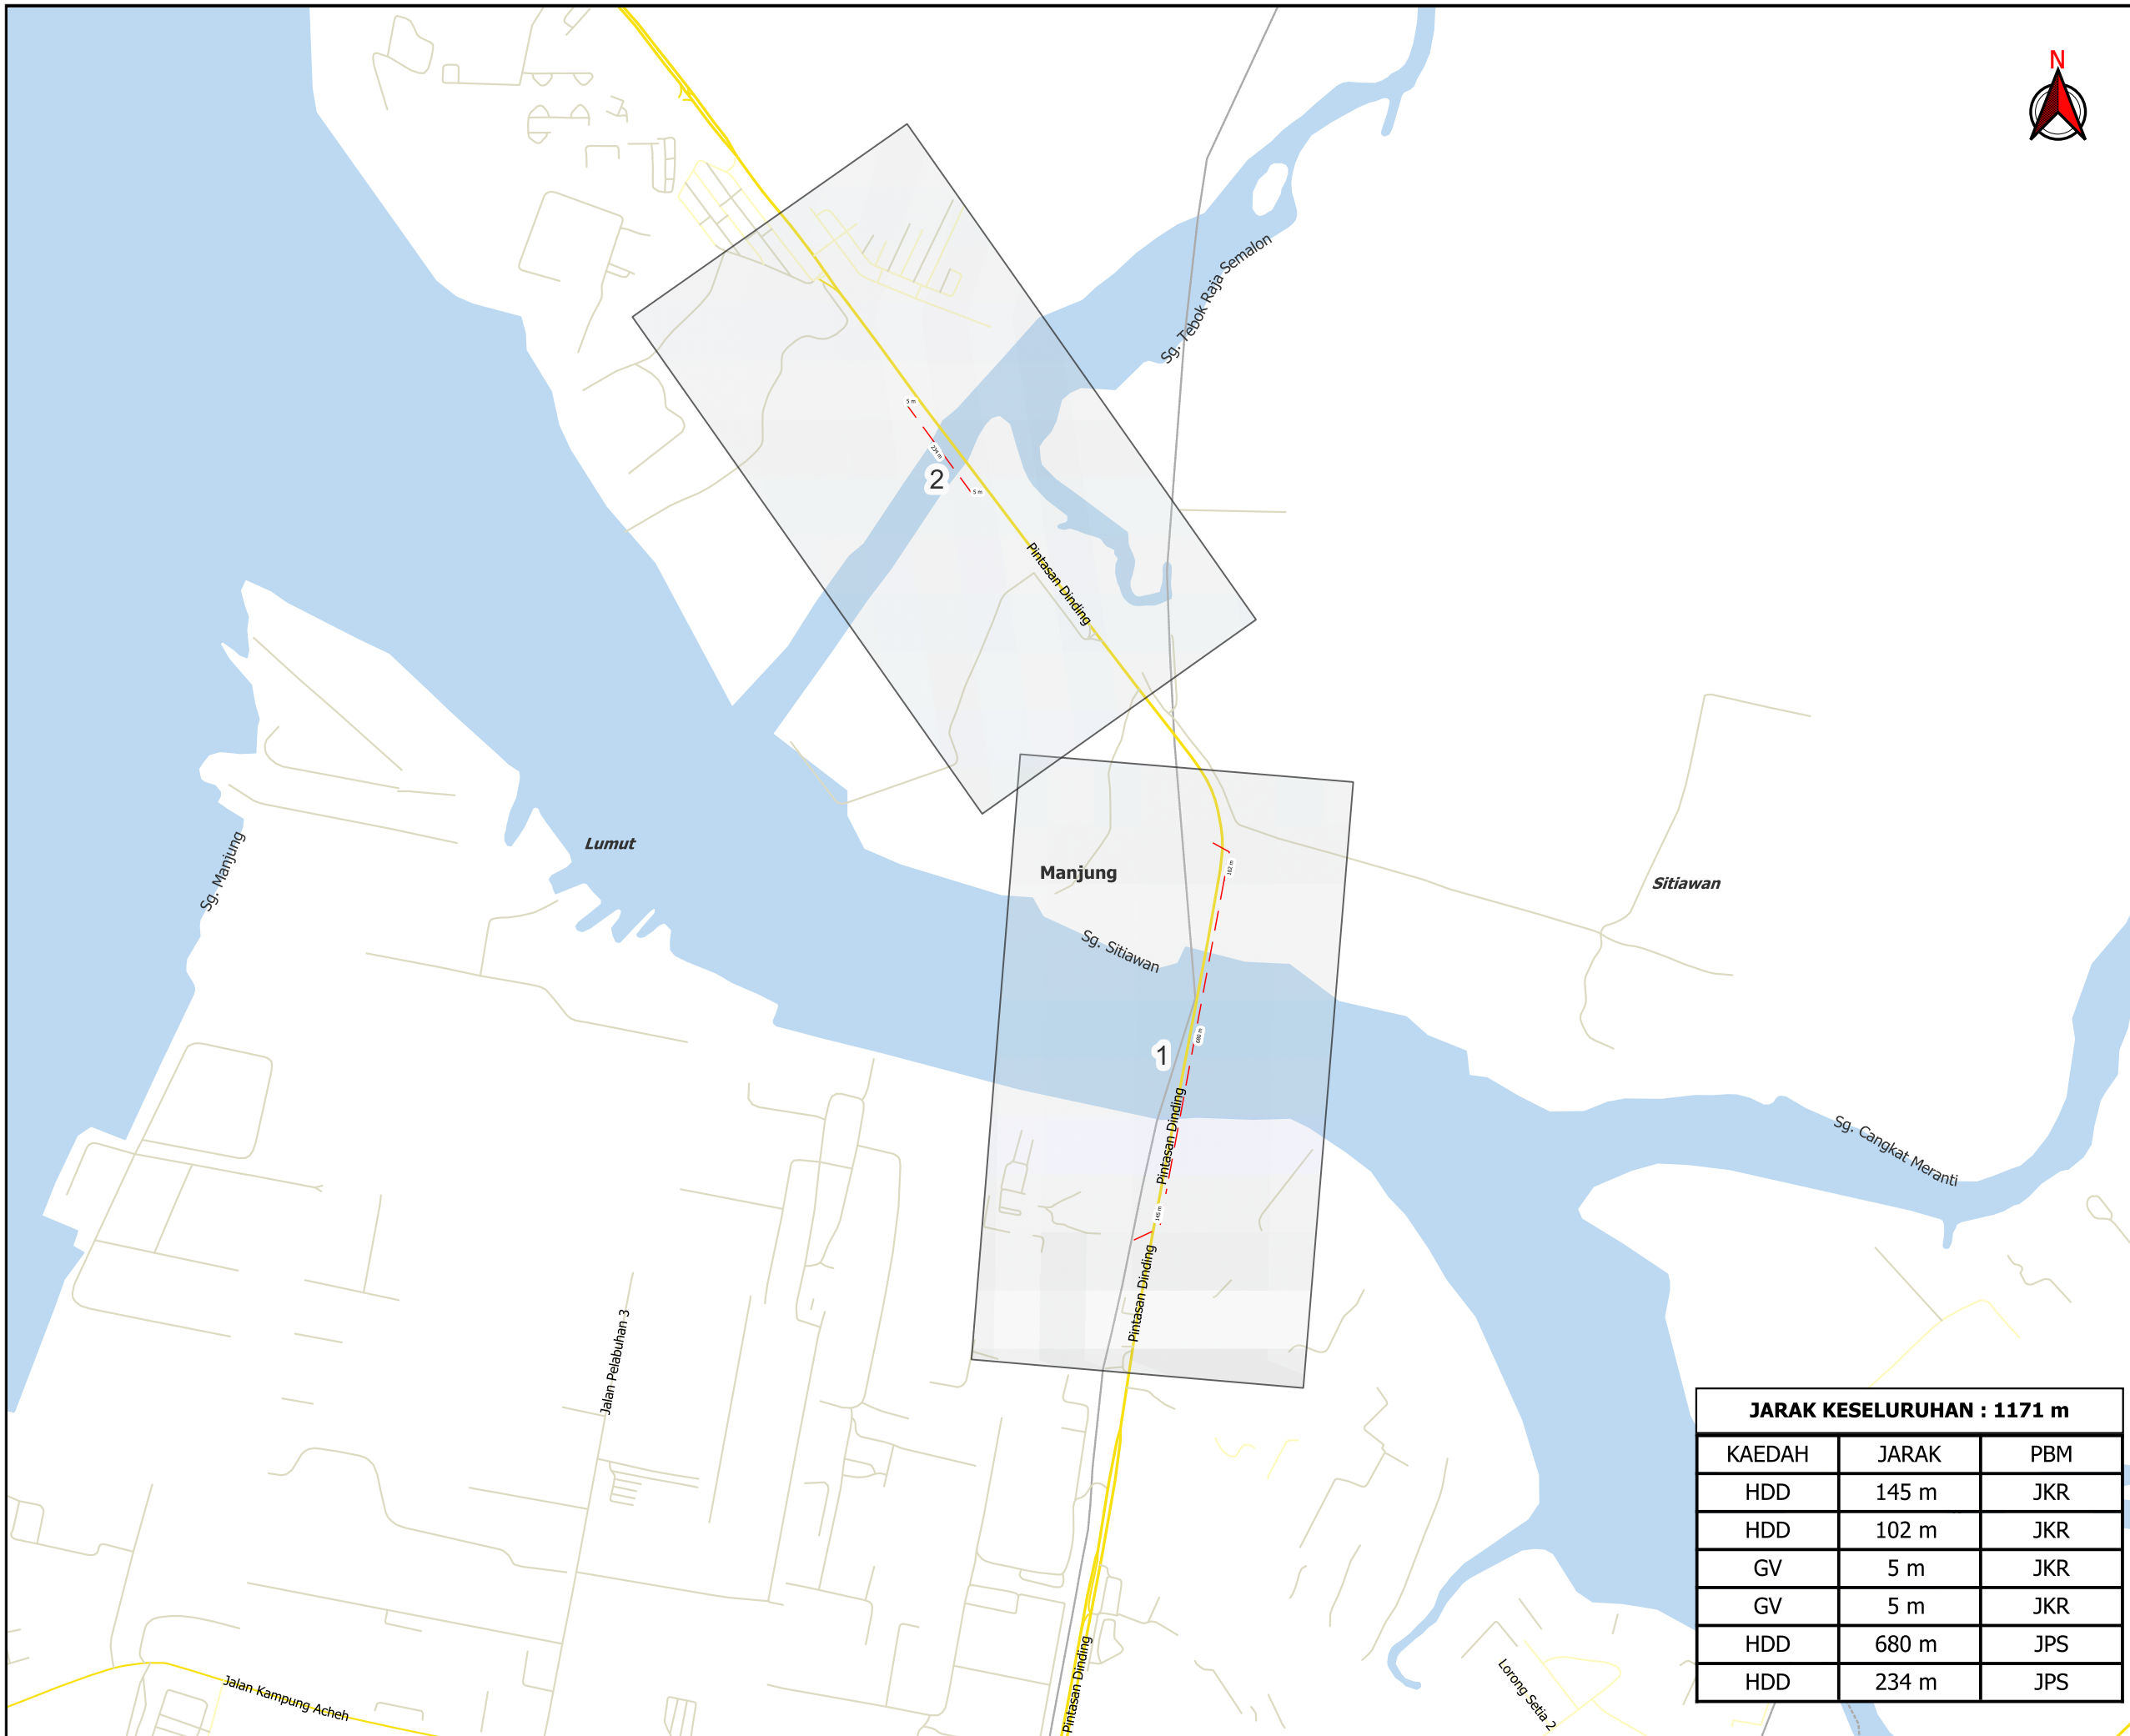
N

Sg. Tebok Raja Semalon

2

Pintasan Dinding

Lumut

Manjung

Sitiawan

Sg. Manjung

Sg. Sitiawan

1

Pintasan Dinding

Sg. Cangkat Meranti

Pintasan Dinding

Jalan Pelabuhan 3

Jalan Kampung Acheh

Pintasan Dinding

Lorong Setia 2

JARAK KESELURUHAN : 1171 m

| KAEDAH | JARAK | PBM |
|---|---|---|
| HDD | 145 m | JKR |
| HDD | 102 m | JKR |
| GV | 5 m | JKR |
| GV | 5 m | JKR |
| HDD | 680 m | JPS |
| HDD | 234 m | JPS |